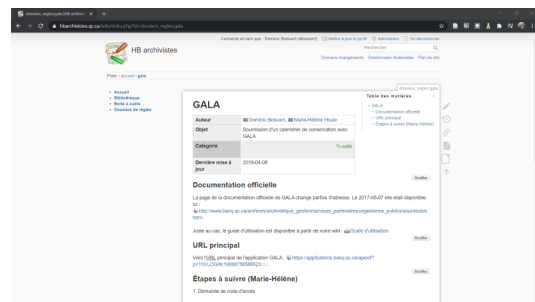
dossiers_regles:gala [HB archivistes] ×

hbarchivistes.ac.ca/wiki/doku.php?id=dossiers_regles:gala

HB archivistes

Connecté en tant que : Dominic Boisvert (dboisvert) Mettre à jour le profil Administrer Se déconnecter

Rechercher

Derniers changements Gestionnaire Multimédia Plan du site

Piste: • accueil • gala

dossiers_regles:gala

• Accueil
• Bibliothèque
• Boîte à outils
• Dossiers de règles

GALA

| Auteur | Dominic Boisvert, Marie-Hélène Houle |
|---|---|
| Objet | Soumission d'un calendrier de conservation avec GALA |
| Catégorie | outils |
| Dernière mise à jour | 2019-04-08 |

Modifier

Documentation officielle

La page de la documentation officielle de GALA change parfois d'adresse. Le 2017-05-07 elle était disponible ici : http://www.banq.qc.ca/archives/archivistique_gestion/services_partenaires/organismes_publics/soumission.html

Juste au cas, le guide d'utilisation est disponible à partir de notre wiki : Guide d'utilisation

Modifier

URL principal

Voici l'URL principal de l'application GALA : https://applications.banq.qc.ca/gest?p=15/LOGIN:1908675658523:::

Modifier

Étapes à suivre (Marie-Hélène)

1. Demande de code d'accès

Table des matières
• GALA
 ◦ Documentation officielle
 ◦ URL principal
 ◦ Étapes à suivre (Marie-Hélène)